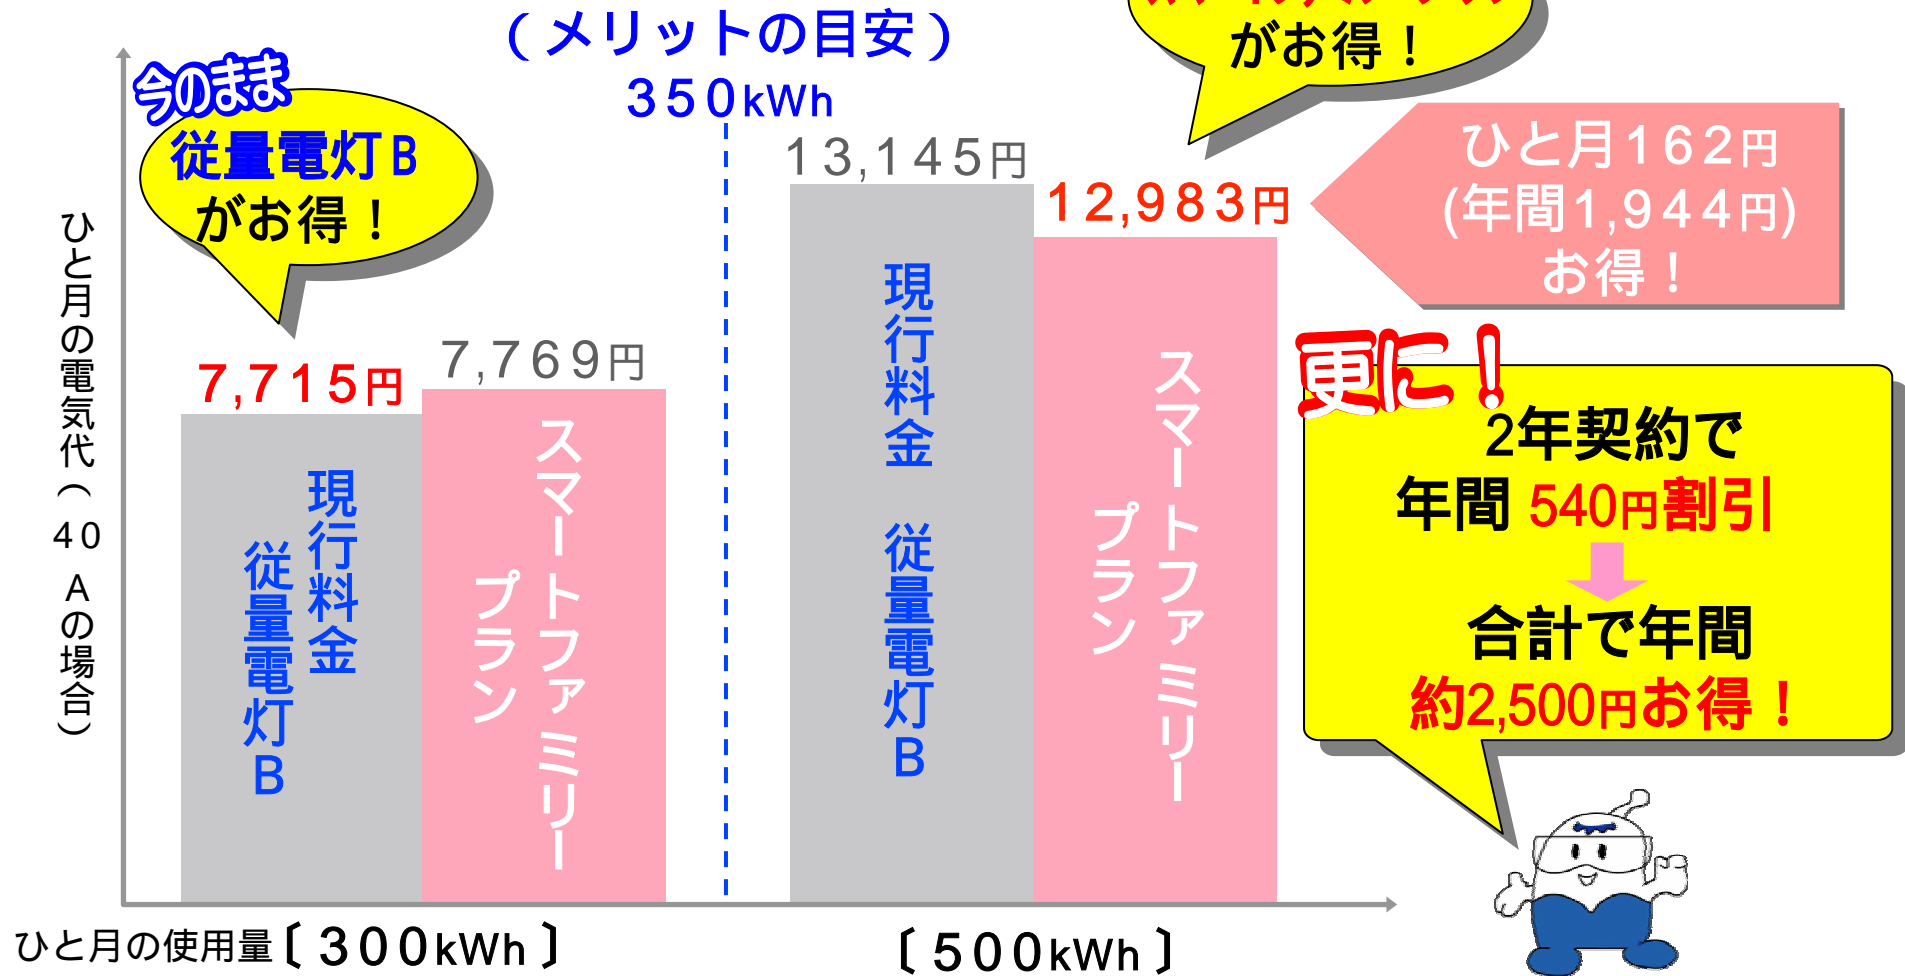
（メリットの目安）
350kWh

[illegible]
がお得！

今のまま
従量電灯B
がお得！

ひと月の電気代（40Aの場合）

7,715円
7,769円
現行料金
従量電灯B
スマートファミリープラン

13,145円
12,983円
現行料金
従量電灯B
スマートファミリープラン

ひと月162円
(年間1,944円)
お得！

更に！
2年契約で
年間 540円割引
合計で年間
約2,500円お得！

ひと月の使用量［300kWh］
［500kWh］